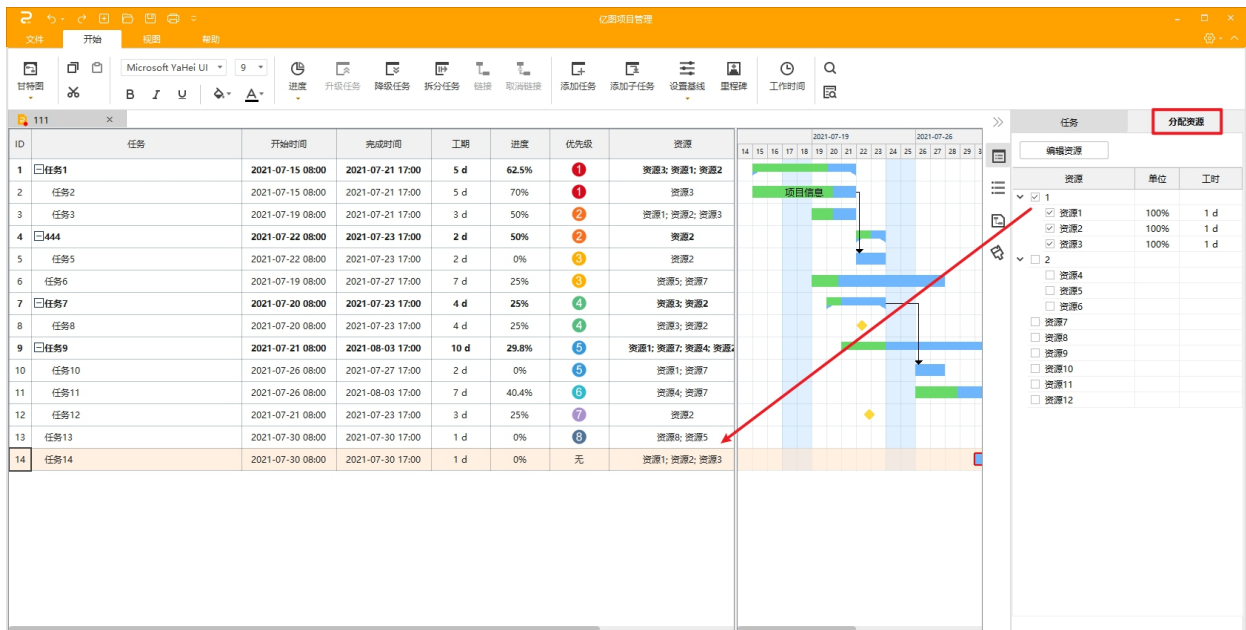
亿图项目管理

文件 开始 视图 帮助

甘特图 Microsoft YaHei UI 9 B I U A 进度 升级任务 降级任务 拆分任务 链接 取消链接 添加任务 添加子任务 设置基线 里程碑 工作时间

111

| ID | 任务 | 开始时间 | 完成时间 | 工期 | 进度 | 优先级 | 资源 |
|---|---|---|---|---|---|---|---|
| 1 | 任务1 | 2021-07-15 08:00 | 2021-07-21 17:00 | 5 d | 62.5% | 1 | 资源3; 资源1; 资源2 |
| 2 | 任务2 | 2021-07-15 08:00 | 2021-07-21 17:00 | 5 d | 70% | 1 | 资源3 |
| 3 | 任务3 | 2021-07-19 08:00 | 2021-07-21 17:00 | 3 d | 50% | 2 | 资源1; 资源2; 资源3 |
| 4 | 444 | 2021-07-22 08:00 | 2021-07-23 17:00 | 2 d | 50% | 2 | 资源2 |
| 5 | 任务5 | 2021-07-22 08:00 | 2021-07-23 17:00 | 2 d | 0% | 3 | 资源2 |
| 6 | 任务6 | 2021-07-19 08:00 | 2021-07-27 17:00 | 7 d | 25% | 3 | 资源5; 资源7 |
| 7 | 任务7 | 2021-07-20 08:00 | 2021-07-23 17:00 | 4 d | 25% | 4 | 资源3; 资源2 |
| 8 | 任务8 | 2021-07-20 08:00 | 2021-07-23 17:00 | 4 d | 25% | 4 | 资源3; 资源2 |
| 9 | 任务9 | 2021-07-21 08:00 | 2021-08-03 17:00 | 10 d | 29.8% | 5 | 资源1; 资源7; 资源4; 资源2 |
| 10 | 任务10 | 2021-07-26 08:00 | 2021-07-27 17:00 | 2 d | 0% | 5 | 资源1; 资源7 |
| 11 | 任务11 | 2021-07-26 08:00 | 2021-08-03 17:00 | 7 d | 40.4% | 6 | 资源4; 资源7 |
| 12 | 任务12 | 2021-07-21 08:00 | 2021-07-23 17:00 | 3 d | 25% | 7 | 资源2 |
| 13 | 任务13 | 2021-07-30 08:00 | 2021-07-30 17:00 | 1 d | 0% | 8 | 资源8; 资源5 |
| 14 | 任务14 | 2021-07-30 08:00 | 2021-07-30 17:00 | 1 d | 0% | 无 | 资源1; 资源2; 资源3 |

2021-07-19 2021-07-26
14 15 16 17 18 19 20 21 22 23 24 25 26 27 28 29 3
项目信息

任务 分配资源
编辑资源

| 资源 | 单位 | 工时 |
|---|---|---|
| 1 | | |
| 资源1 | 100% | 1 d |
| 资源2 | 100% | 1 d |
| 资源3 | 100% | 1 d |
| 2 | | |
| 资源4 | | |
| 资源5 | | |
| 资源6 | | |
| 资源7 | | |
| 资源8 | | |
| 资源9 | | |
| 资源10 | | |
| 资源11 | | |
| 资源12 | | |